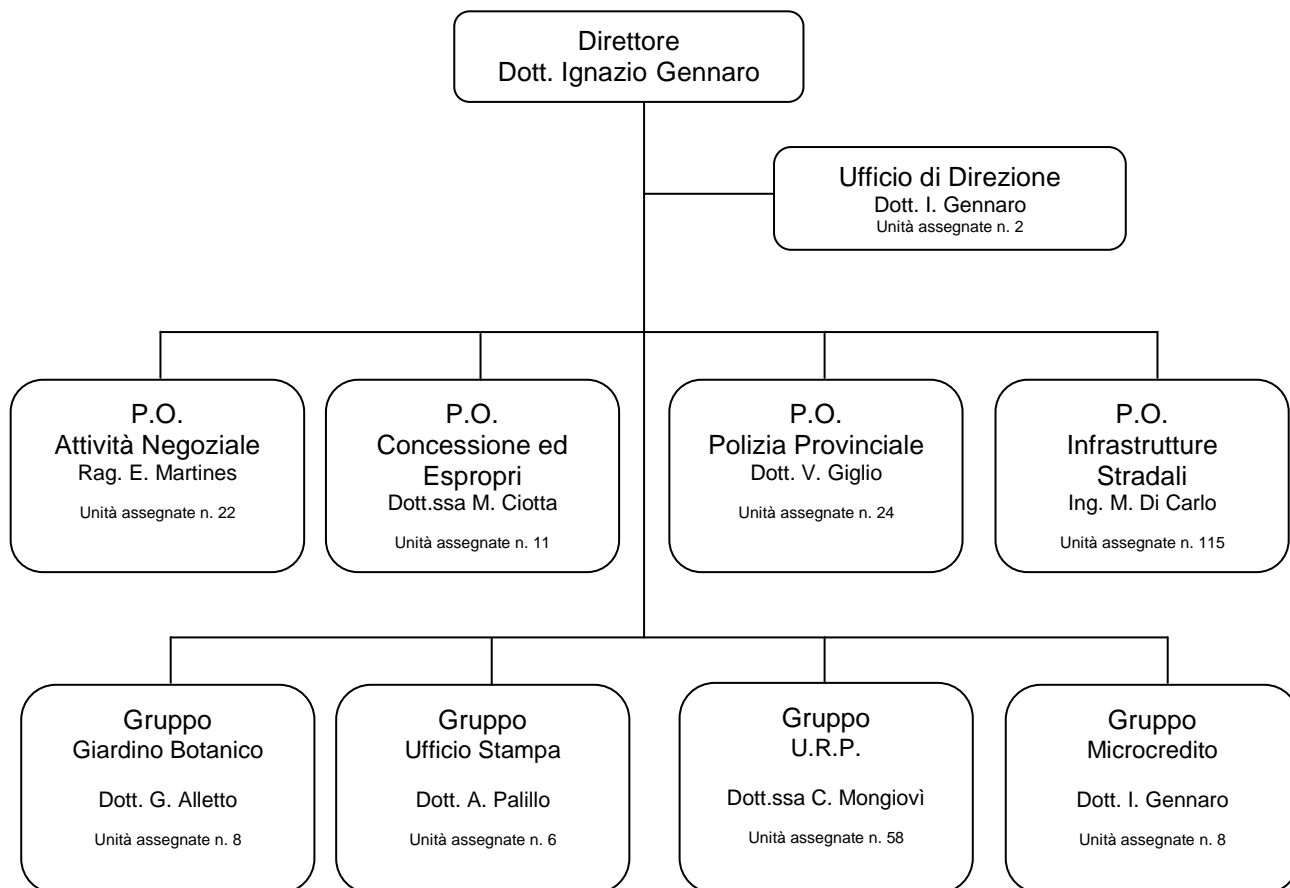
Direttore
Dott. Ignazio Gennaro

Ufficio di Direzione
Dott. I. Gennaro
Unità assegnate n. 2

P.O.
Attività Negoziale
Rag. E. Martines
Unità assegnate n. 22

P.O.
Concessione ed Espropri
Dott.ssa M. Ciotta
Unità assegnate n. 11

P.O.
Polizia Provinciale
Dott. V. Giglio
Unità assegnate n. 24

P.O.
Infrastrutture Stradali
Ing. M. Di Carlo
Unità assegnate n. 115

Gruppo
Giardino Botanico
Dott. G. Alletto
Unità assegnate n. 8

Gruppo
Ufficio Stampa
Dott. A. Palillo
Unità assegnate n. 6

Gruppo
U.R.P.
Dott.ssa C. Mongiovì
Unità assegnate n. 58

Gruppo
Microcredito
Dott. I. Gennaro
Unità assegnate n. 8